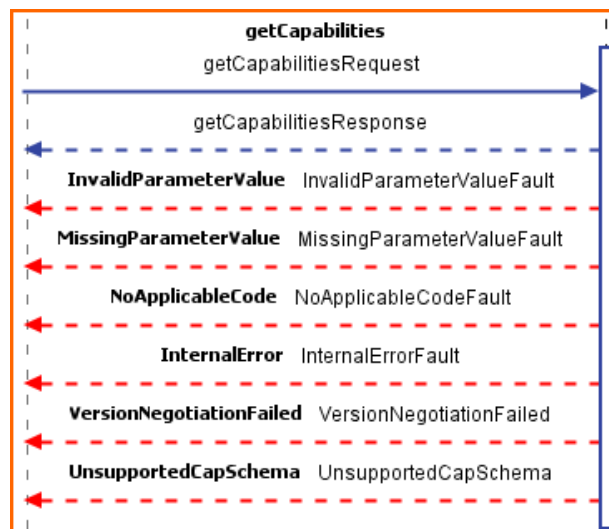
getCapabilities
getCapabilitiesRequest

getCapabilitiesResponse

InvalidParameterValue InvalidParameterValueFault

MissingParameterValue MissingParameterValueFault

NoApplicableCode NoApplicableCodeFault

InternalError InternalErrorFault

VersionNegotiationFailed VersionNegotiationFailed

UnsupportedCapSchema UnsupportedCapSchema